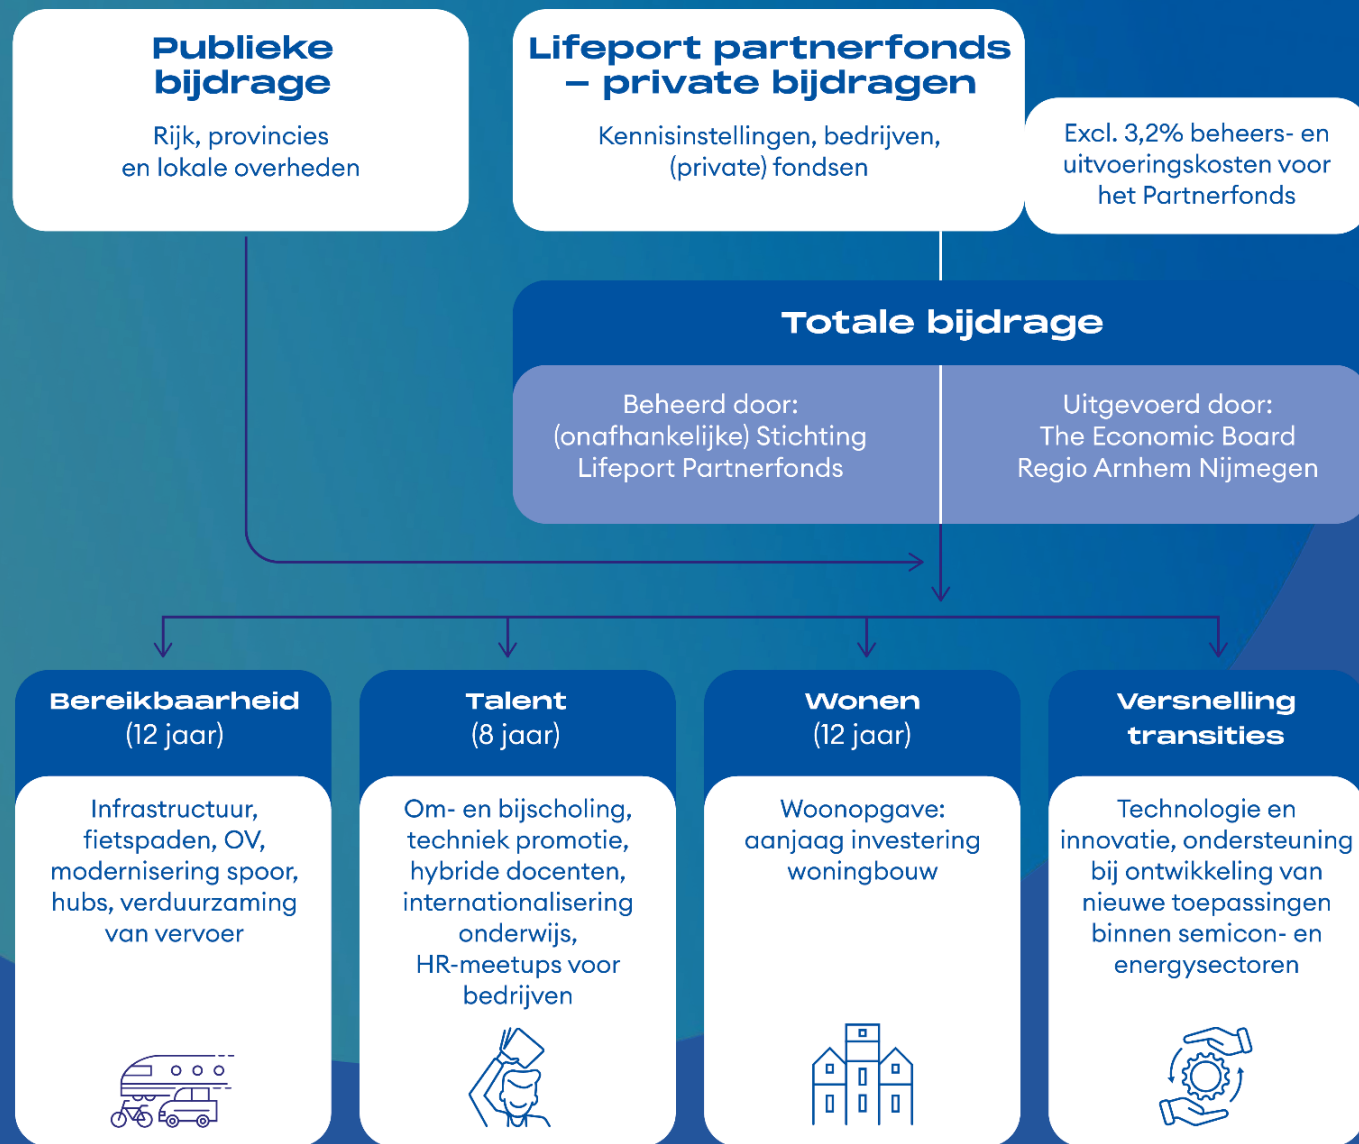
Publieke bijdrage

Rijk, provincies en lokale overheden

Lifeport partnerfonds – private bijdragen

Kennisinstellingen, bedrijven, (private) fondsen

Excl. 3,2% beheers- en uitvoeringskosten voor het Partnerfonds

Totale bijdrage

Beheerd door: (onafhankelijke) Stichting Lifeport Partnerfonds

Uitgevoerd door: The Economic Board Regio Arnhem Nijmegen

Bereikbaarheid (12 jaar)

Infrastructuur, fietspaden, OV, modernisering spoor, hubs, verduurzaming van vervoer

Talent (8 jaar)

Om- en bijscholing, techniek promotie, hybride docenten, internationalisering onderwijs, HR-meetups voor bedrijven

Wonen (12 jaar)

Woonopgave: aanjaag investering woningbouw

Versnelling transities

Technologie en innovatie, ondersteuning bij ontwikkeling van nieuwe toepassingen binnen semicon- en energysectoren